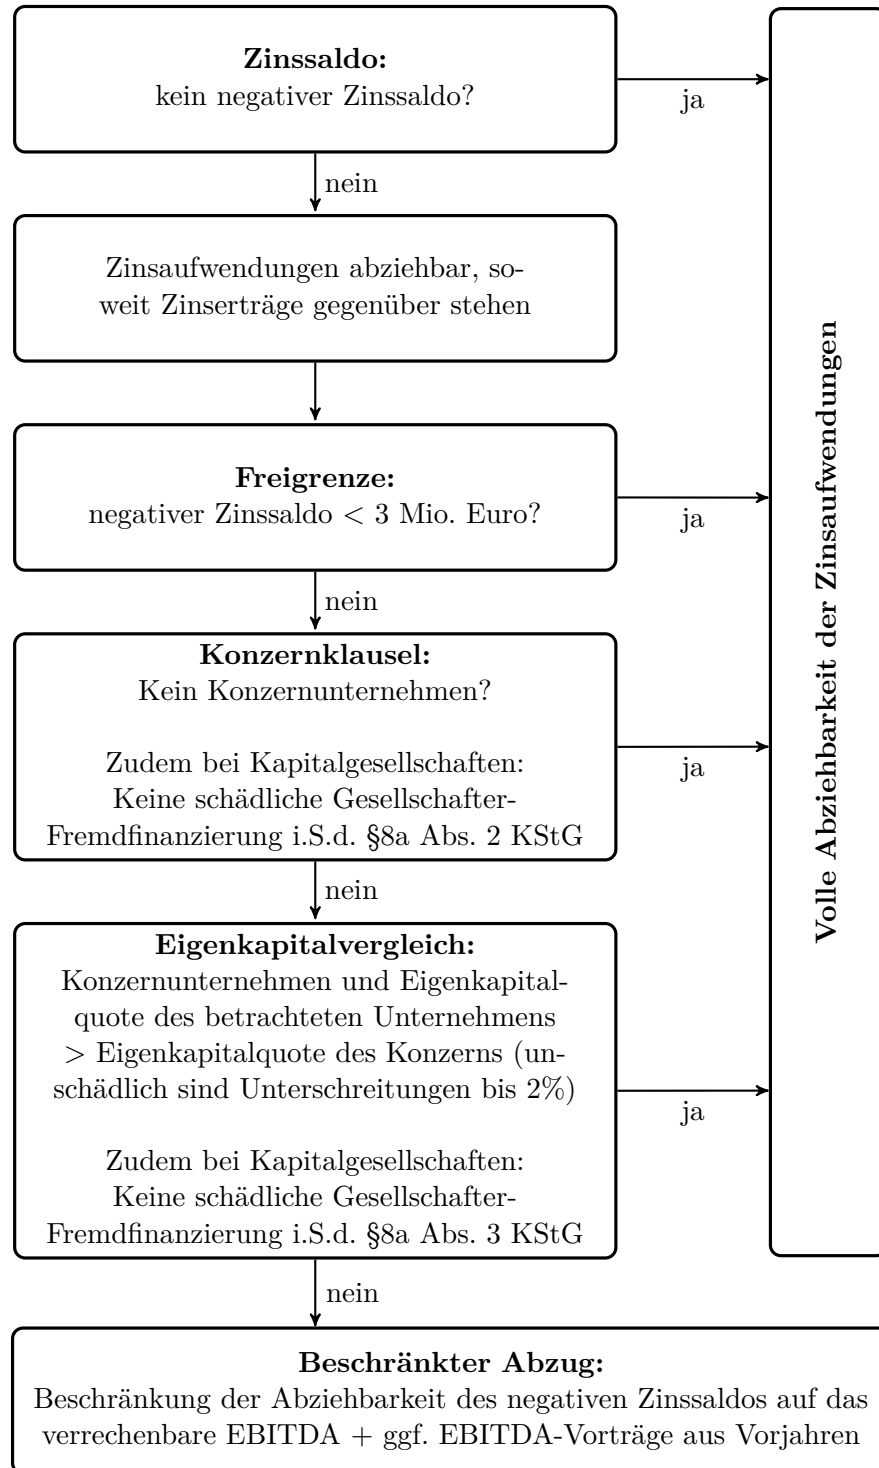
**Zinssaldo:**
kein negativer Zinssaldo?

ja

nein

Zinsaufwendungen abziehbar, soweit Zinserträge gegenüber stehen

**Freigrenze:**
negativer Zinssaldo < 3 Mio. Euro?

ja

nein

**Konzernklausel:**
Kein Konzernunternehmen?

Zudem bei Kapitalgesellschaften: Keine schädliche Gesellschafter-Fremdfinanzierung i.S.d. §8a Abs. 2 KStG

ja

nein

**Eigenkapitalvergleich:**
Konzernunternehmen und Eigenkapitalquote des betrachteten Unternehmens > Eigenkapitalquote des Konzerns (unschädlich sind Unterschreitungen bis 2%)

Zudem bei Kapitalgesellschaften: Keine schädliche Gesellschafter-Fremdfinanzierung i.S.d. §8a Abs. 3 KStG

ja

**Volle Abziehbarkeit der Zinsaufwendungen**

nein

**Beschränkter Abzug:**
Beschränkung der Abziehbarkeit des negativen Zinssaldos auf das verrechenbare EBITDA + ggf. EBITDA-Vorträge aus Vorjahren